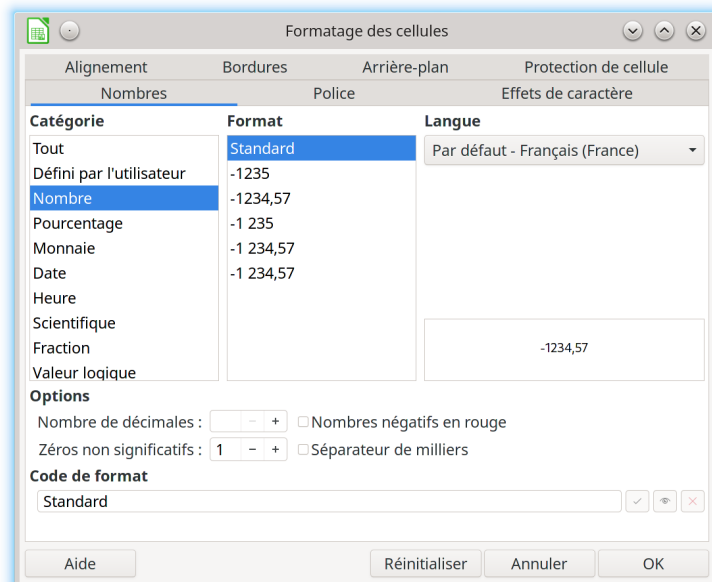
Formatage des cellules

Alignement | Bordures | Arrière-plan | Protection de cellule
Nombres | Police | Effets de caractère

Catégorie
Tout
Défini par l'utilisateur
Nombre
Pourcentage
Monnaie
Date
Heure
Scientifique
Fraction
Valeur logique

Format
Standard
-1235
-1234,57
-1 235
-1 234,57
-1 234,57

Langue
Par défaut - Français (France)

-1234,57

Options
Nombre de décimales : − +
Nombres négatifs en rouge
Zéros non significatifs : 1 − +
Séparateur de milliers

Code de format
Standard

Aide
Réinitialiser
Annuler
OK